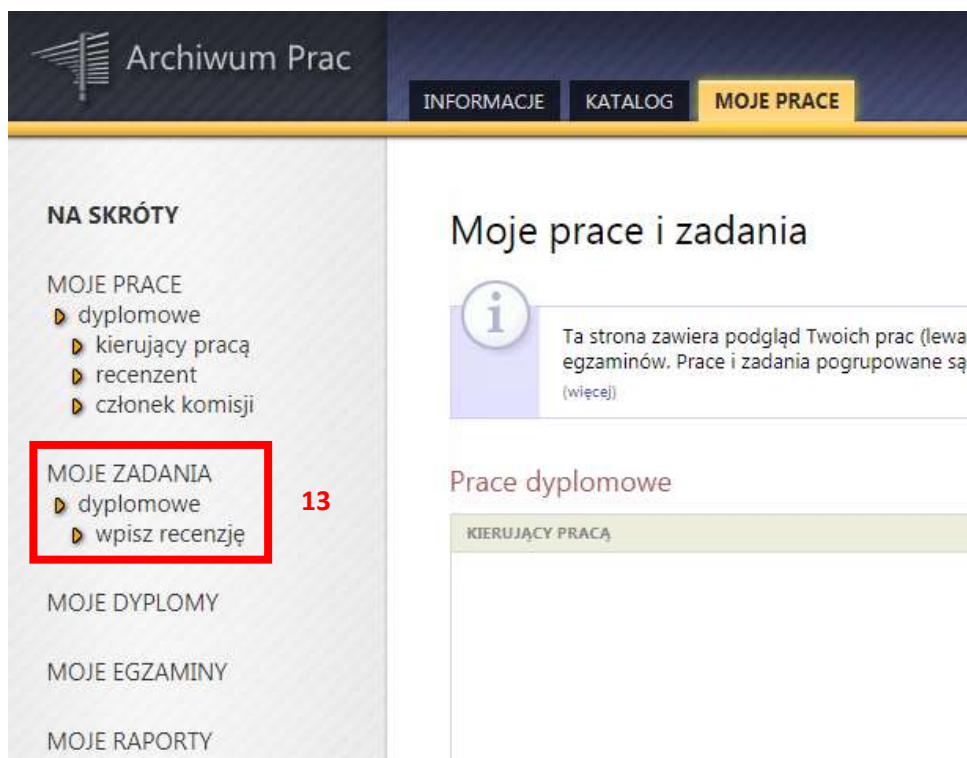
Archiwum Prac

INFORMACJE KATALOG MOJE PRACE

NA SKRÓTY

MOJE PRACE
dyplomowe
kierujący pracą
recenzent
członek komisji

MOJE ZADANIA
dyplomowe
wpisz recenzję

13

MOJE DYPLOMY

MOJE EGZAMINY

MOJE RAPORTY

Moje prace i zadania

Ta strona zawiera podgląd Twoich prac (lewa
egzaminów. Prace i zadania pogrupowane są
(więcej)

Prace dyplomowe

KIERUJĄCY PRACĄ